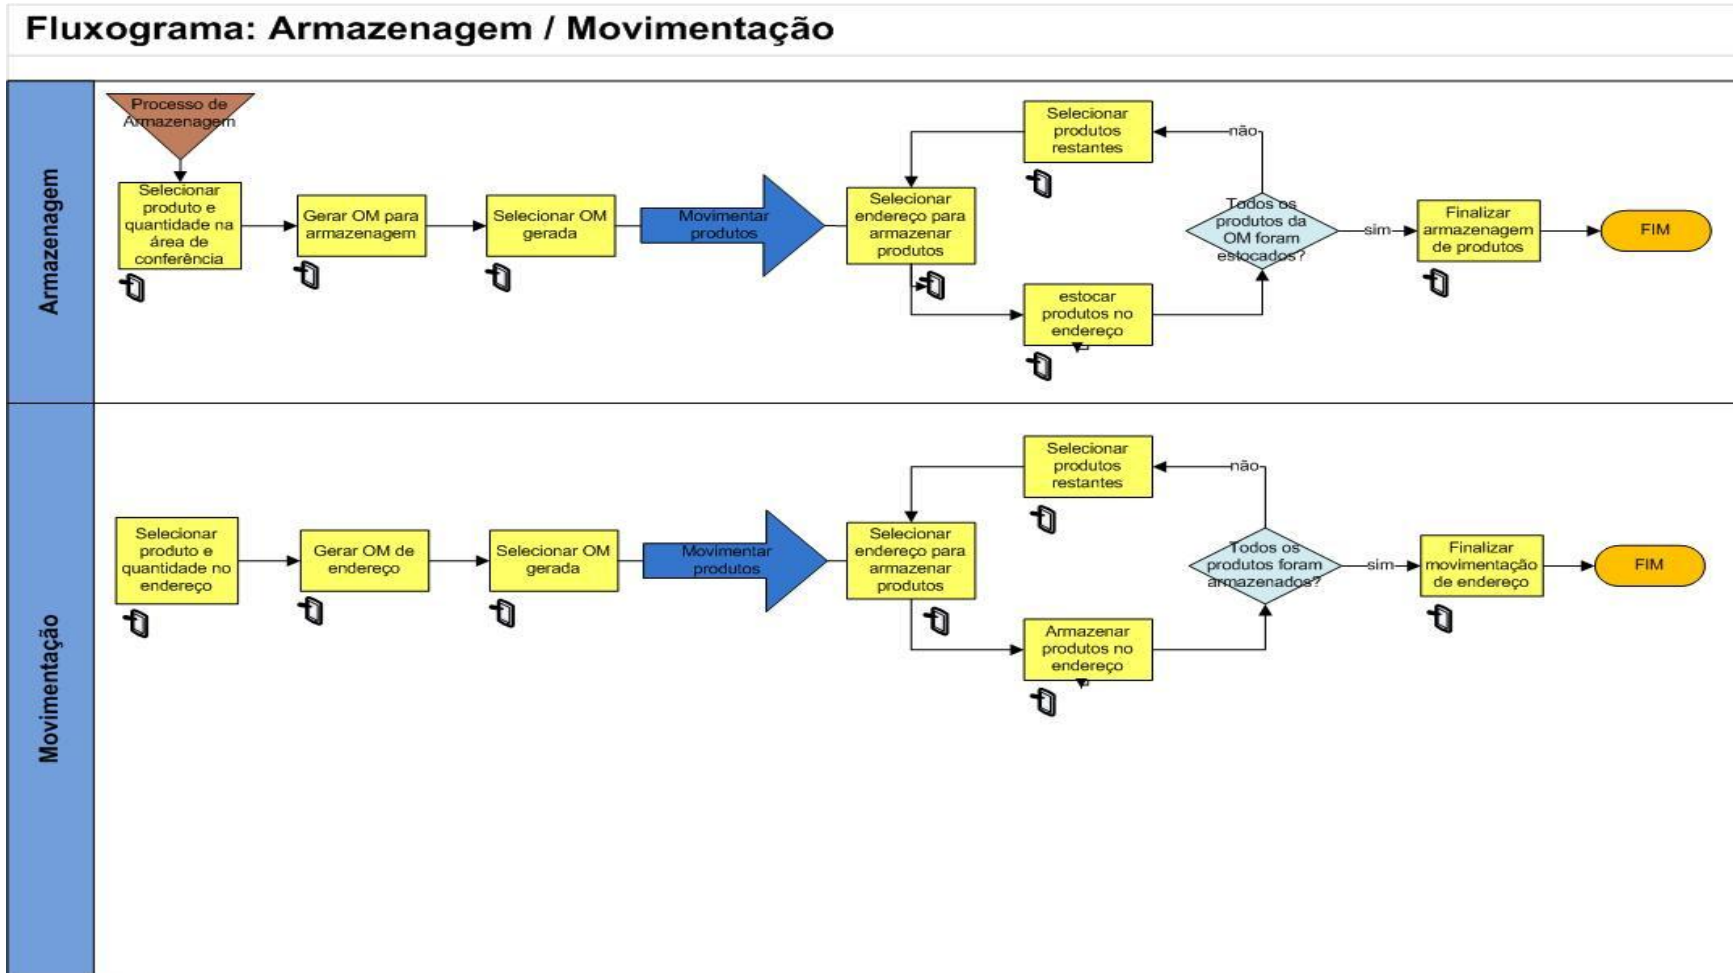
Fluxograma: Armazenagem / Movimentação

Armazenagem

Processo de Armazenagem

Selecionar produto e quantidade na área de conferência

Gerar OM para armazenagem

Selecionar OM gerada

Movimentar produtos

Selecionar endereço para armazenar produtos

Selecionar produtos restantes

não

Todos os produtos da OM foram estocados?

sim

Finalizar armazenagem de produtos

FIM

estocar produtos no endereço

Movimentação

Selecionar produto e quantidade no endereço

Gerar OM de endereço

Selecionar OM gerada

Movimentar produtos

Selecionar endereço para armazenar produtos

Selecionar produtos restantes

não

Todos os produtos foram armazenados?

sim

Finalizar movimentação de endereço

FIM

Armazenar produtos no endereço